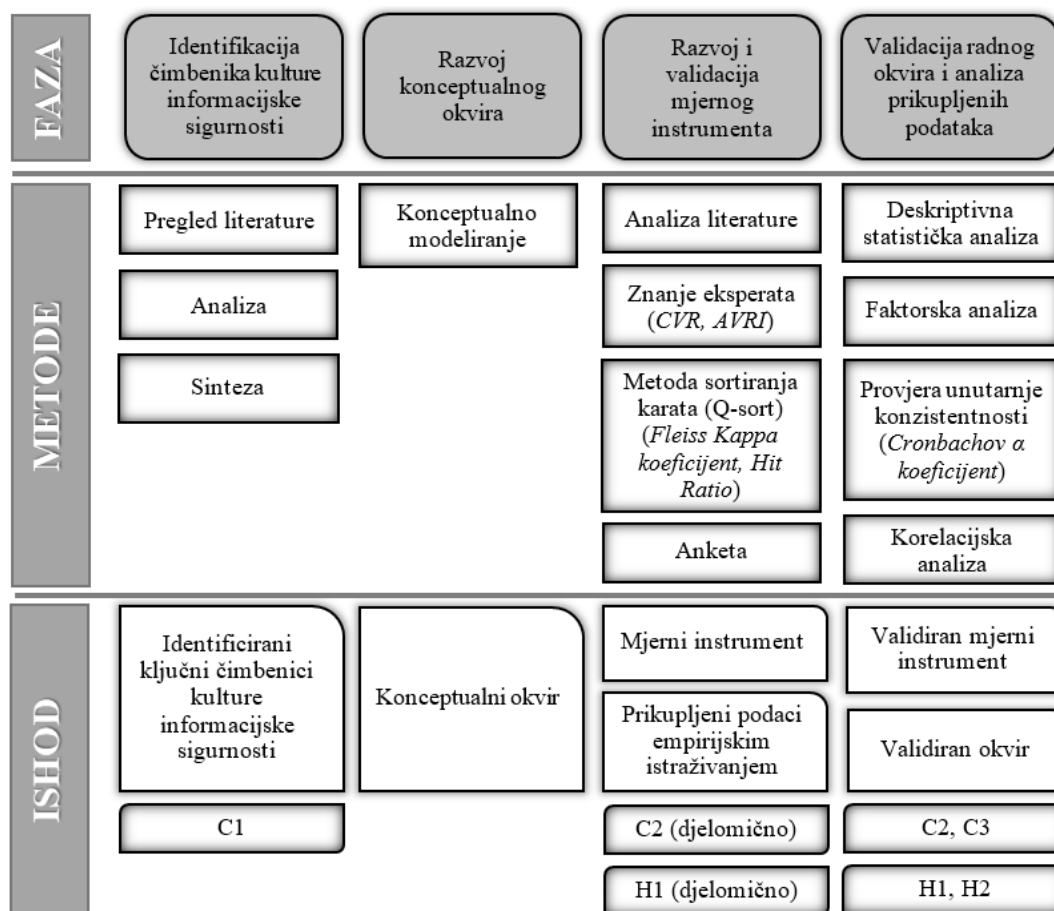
FAZA

Identifikacija čimbenika kulture informacijske sigurnosti

Razvoj konceptualnog okvira

Razvoj i validacija mjernog instrumenta

Validacija radnog okvira i analiza prikupljenih podataka

METODE

Pregled literature

Analiza

Sinteza

Konceptualno modeliranje

Analiza literature

Znanje eksperata (*CVR, AVRI*)

Metoda sortiranja karata (Q-sort) (*Fleiss Kappa koeficijent, Hit Ratio*)

Anketa

Deskriptivna statistička analiza

Faktorska analiza

Provjera unutarnje konzistentnosti (*Cronbachov α koeficijent*)

Korelacijska analiza

ISHOD

Identificirani ključni čimbenici kulture informacijske sigurnosti

C1

Konceptualni okvir

Mjerni instrument

Prikupljeni podaci empirijskim istraživanjem

C2 (djelomično)

H1 (djelomično)

Validiran mjerni instrument

Validiran okvir

C2, C3

H1, H2